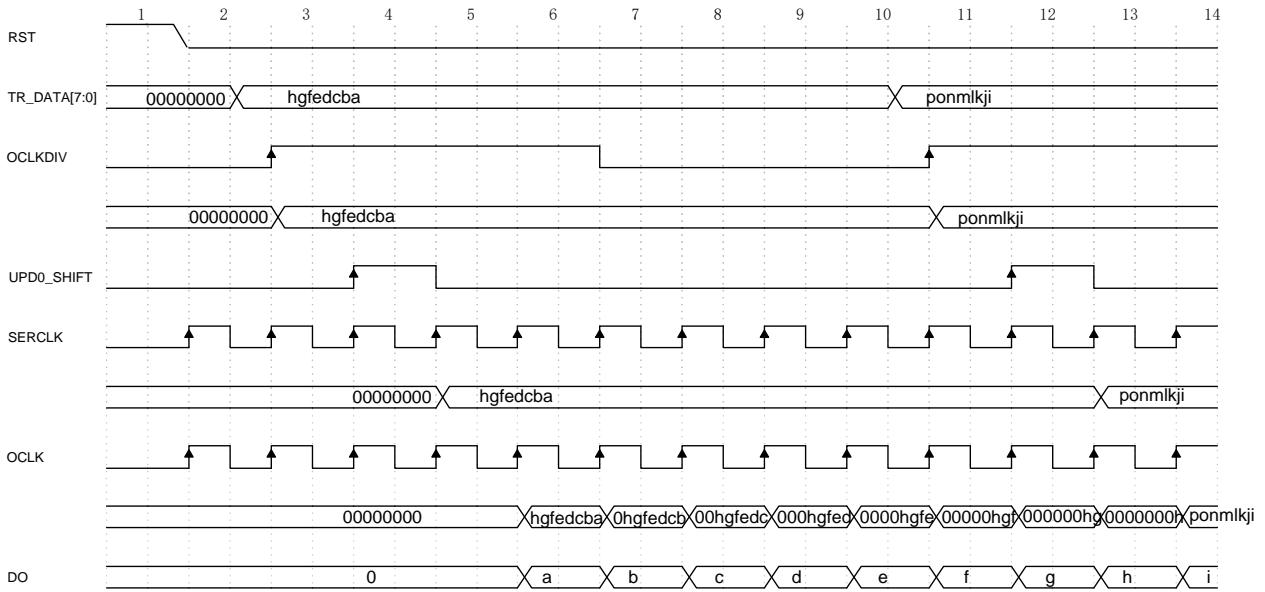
1 2 3 4 5 6 7 8 9 10 11 12 13 14

RST

TR_DATA[7:0] 00000000 hgfedcba ponmlkji

OCLKDIV

00000000 hgfedcba ponmlkji

UPD0_SHIFT

SERCLK

00000000 hgfedcba ponmlkji

OCLK

00000000 hgfedcba 0hgfedcb 00hgfedc 000hgfed 0000hgfe 00000hgf 000000hg 0000000h ponmlkji

DO 0 a b c d e f g h i